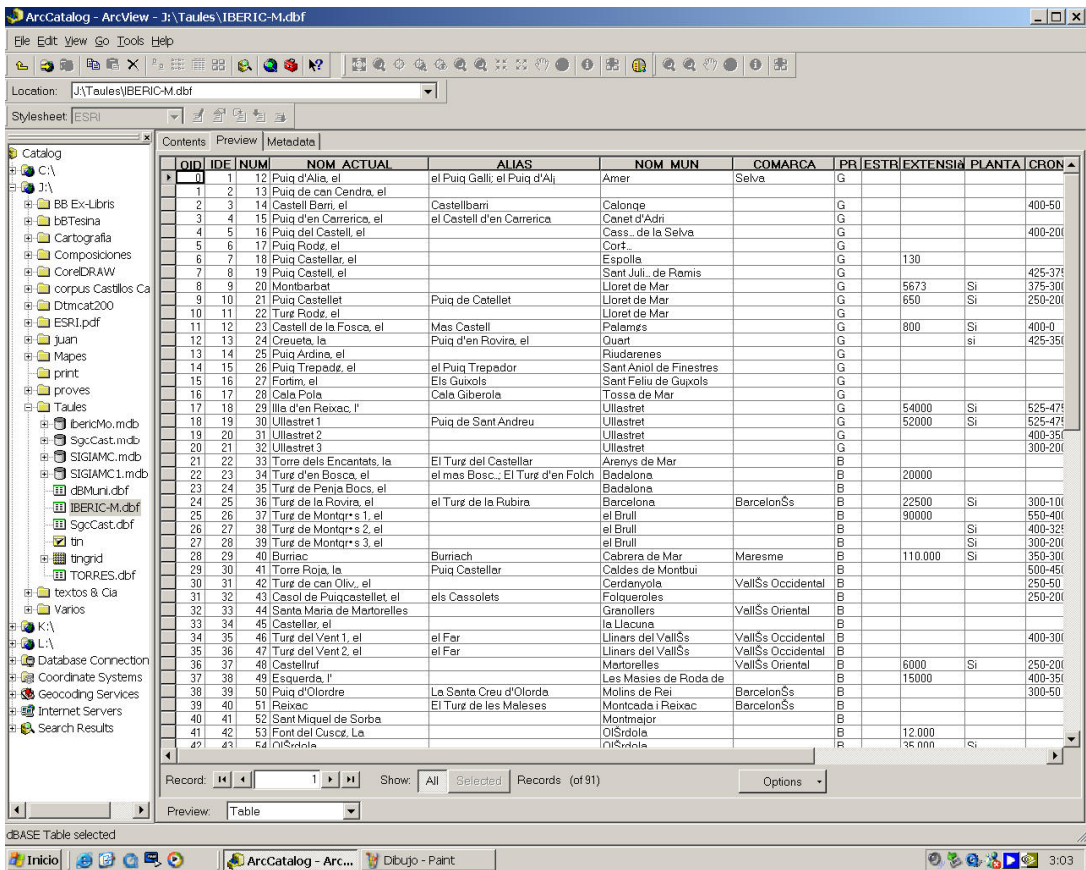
ArcCatalog - ArcView - J:\Taules\IBERIC-M.dbf

File Edit View Go Tools Help

Location: J:\Taules\IBERIC-M.dbf

Stylesheet: ESRI

Contents Preview Metadata

Catalog
C:\
J:\
BB Ex-Libris
bbTesina
Cartografia
Composiciones
CorelDRAW
corpus Castillos Ca
Dtmcat200
ESRI.pdf
juan
Mapes
print
proves
Taules
ibericMo.mdb
SgcCast.mdb
SIGIAMC.mdb
SIGIAMC1.mdb
dBMuni.dbf
IBERIC-M.dbf
SgcCast.dbf
tin
tingrid
TORRES.dbf
textos & Cia
Varios
K:\
L:\
Database Connection
Coordinate Systems
Geocoding Services
Internet Servers
Search Results

| OID | IDE | NUM | NOM_ACTUAL | ALIAS | NOM_MUN | COMARCA | PR | ESTR | EXTENSIÓ | PLANTA | CRON |
|---|---|---|---|---|---|---|---|---|---|---|---|
| 0 | 1 | 12 | Puig d'Alia, el | el Puig Galli; el Puig d'Al¡ | Amer | Selva | G | | | | |
| 1 | 2 | 13 | Puig de can Cendra, el | | | | | | | | |
| 2 | 3 | 14 | Castell Barri, el | Castellbarri | Calonge | | G | | | | 400-50 |
| 3 | 4 | 15 | Puig d'en Carrerica, el | el Castell d'en Carrerica | Canet d'Adri | | G | | | | |
| 4 | 5 | 16 | Puig del Castell, el | | Cass_ de la Selva | | G | | | | 400-20 |
| 5 | 6 | 17 | Puig Rodg, el | | Cor‡. | | G | | | | |
| 6 | 7 | 18 | Puig Castellar, el | | Espolla | | G | | 130 | | |
| 7 | 8 | 19 | Puig Castell, el | | Sant Juli_ de Ramis | | G | | | | 425-37 |
| 8 | 9 | 20 | Montbarbat | | Lloret de Mar | | G | | 5673 | Si | 375-30 |
| 9 | 10 | 21 | Puig Castellet | Puig de Catellet | Lloret de Mar | | G | | 650 | Si | 250-20 |
| 10 | 11 | 22 | Turg Rodg, el | | Lloret de Mar | | G | | | | |
| 11 | 12 | 23 | Castell de la Fosca, el | Mas Castell | Palamgs | | G | | 800 | Si | 400-0 |
| 12 | 13 | 24 | Creueta, la | Puig d'en Rovira, el | Quart | | G | | | si | 425-35 |
| 13 | 14 | 25 | Puig Ardina, el | | Riudarenes | | G | | | | |
| 14 | 15 | 26 | Puig Trepadg, el | el Puig Trepador | Sant Aniol de Finestres | | G | | | | |
| 15 | 16 | 27 | Fortim, el | Els Guixols | Sant Feliu de Guixols | | G | | | | |
| 16 | 17 | 28 | Cala Pola | Cala Giberola | Tossa de Mar | | G | | | | |
| 17 | 18 | 29 | Illa d'en Reixac, l' | | Ullastret | | G | | 54000 | Si | 525-47 |
| 18 | 19 | 30 | Ullastret 1 | Puig de Sant Andreu | Ullastret | | G | | 52000 | Si | 525-47 |
| 19 | 20 | 31 | Ullastret 2 | | Ullastret | | G | | | | 400-35 |
| 20 | 21 | 32 | Ullastret 3 | | Ullastret | | G | | | | 300-20 |
| 21 | 22 | 33 | Torre dels Encantats, la | El Turg del Castellar | Arenys de Mar | | B | | | | |
| 22 | 23 | 34 | Turg d'en Bosca, el | el mas Bosc_; El Turg d'en Folch | Badalona | | B | | 20000 | | |
| 23 | 24 | 35 | Turg de Penja Bocs, el | | Badalona | | B | | | | |
| 24 | 25 | 36 | Turg de la Rovira, el | el Turg de la Rubira | Barcelona | BarcelonŠs | B | | 22500 | Si | 300-10 |
| 25 | 26 | 37 | Turg de Montgr•s 1, el | | el Brull | | B | | 90000 | | 550-40 |
| 26 | 27 | 38 | Turg de Montgr•s 2, el | | el Brull | | B | | | Si | 400-32 |
| 27 | 28 | 39 | Turg de Montgr•s 3, el | | el Brull | | B | | | Si | 300-20 |
| 28 | 29 | 40 | Burriac | Burriach | Cabrera de Mar | Maresme | B | | 110.000 | Si | 350-30 |
| 29 | 30 | 41 | Torre Roja, la | Puig Castellar | Caldes de Montbui | | B | | | | 500-45 |
| 30 | 31 | 42 | Turg de can Oliv_, el | | Cerdanyola | VallŠs Occidental | B | | | | 250-50 |
| 31 | 32 | 43 | Casol de Puigcastellet, el | els Cassolets | Folgueroles | | B | | | | 250-20 |
| 32 | 33 | 44 | Santa Maria de Martorelles | | Granollers | VallŠs Oriental | B | | | | |
| 33 | 34 | 45 | Castellar, el | | la Llacuna | | B | | | | |
| 34 | 35 | 46 | Turg del Vent 1, el | el Far | Llinars del VallŠs | VallŠs Occidental | B | | | | 400-30 |
| 35 | 36 | 47 | Turg del Vent 2, el | el Far | Llinars del VallŠs | VallŠs Occidental | B | | | | |
| 36 | 37 | 48 | Castellruf | | Martorelles | VallŠs Oriental | B | | 6000 | Si | 250-20 |
| 37 | 38 | 49 | Esquerda, l' | | Les Masies de Roda de | | B | | 15000 | | 400-35 |
| 38 | 39 | 50 | Puig d'Olordre | La Santa Creu d'Olorda | Molins de Rei | BarcelonŠs | B | | | | 300-50 |
| 39 | 40 | 51 | Reixac | El Turg de les Maleses | Montcada i Reixac | BarcelonŠs | B | | | | |
| 40 | 41 | 52 | Sant Miquel de Sorba | | Montmajor | | B | | | | |
| 41 | 42 | 53 | Font del Cuscg, La | | OlŠrdola | | B | | 12.000 | | |
| 42 | 43 | 54 | OlŠrdola | | OlŠrdola | | B | | 35.000 | Si | |

Record: 1 Show: All Selected Records (of 91) Options

Preview: Table

dBASE Table selected

Inicio ArcCatalog - Arc... Dibujo - Paint 3:03